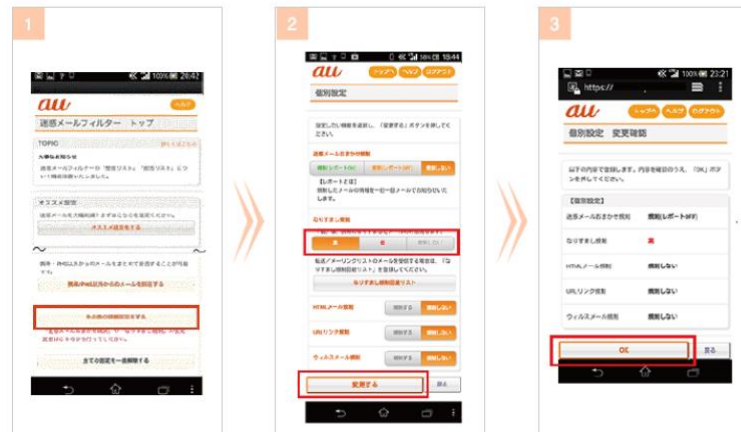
1

100% 20:42

au

ヘルプ

迷惑メールフィルター トップ

TOPIC

オススメ設定

オススメ設定をする

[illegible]

全ての設定を一括解除する

2

18% 18:44

au

トップへ ヘルプ ログアウト

個別設定

迷惑メールおまかせ規制

なりすまし規制

高

中

規制しない

HTMLメール規制

規制する

規制しない

URLリンク規制

規制する

規制しない

ウィルスメール規制

規制する

規制しない

変更する

戻る

3

100% 23:21

https://

au

トップへ ヘルプ ログアウト

個別設定 変更確認

以下の内容で登録します。内容を確認のうえ、「OK」ボタンを押してください。

【個別設定】

迷惑メールおまかせ規制

規制(レポートOFF)

なりすまし規制

高

HTMLメール規制

規制しない

URLリンク規制

規制しない

ウィルスメール規制

規制しない

OK

戻る